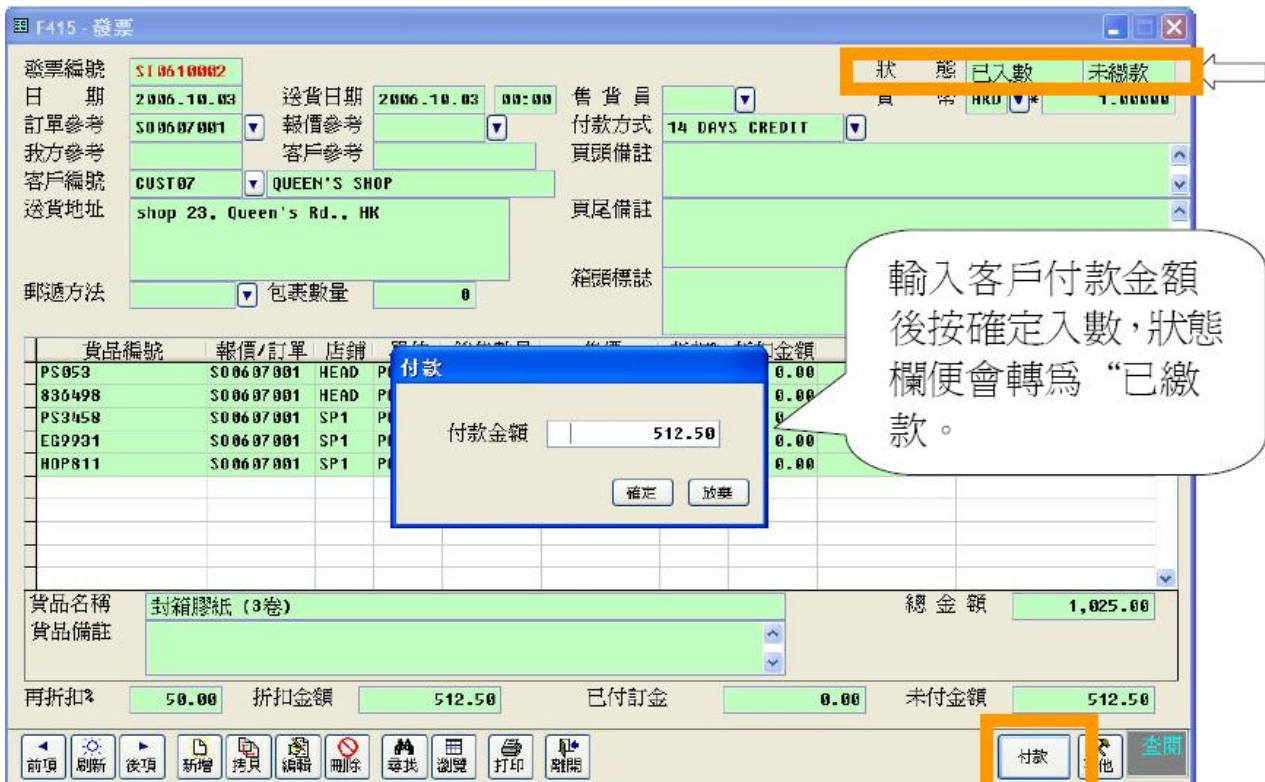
F415 - 發票

發票編號 SI0610002
日期 2006.10.03
送貨日期 2006.10.03 00:00
售貨員
訂單參考 SO0607001
報價參考
付款方式 14 DAYS CREDIT
我方參考
客戶參考
頁頭備註
客戶編號 CUST07 QUEEN'S SHOP
送貨地址 shop 23, Queen's Rd., HK
頁尾備註
箱頭標誌
郵遞方法
包裹數量 0

狀態 已入數 未繳款
貨幣 HKD 1.00000

| 貨品編號 | 報價/訂單 | 店舖 | 單位 | 銷售數量 | 售價 | 折扣% | 折扣金額 |
|---|---|---|---|---|---|---|---|
| PS053 | SO0607001 | HEAD | P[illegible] | | | | 0.00 |
| 836498 | SO0607001 | HEAD | P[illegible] | | | | 0.00 |
| PS3458 | SO0607001 | SP1 | P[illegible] | | | | 0 |
| EG9931 | SO0607001 | SP1 | P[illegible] | | | | 0.00 |
| HOP811 | SO0607001 | SP1 | P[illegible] | | | | 0.00 |

付款
付款金額 512.50
確定 放棄

輸入客戶付款金額後按確定入數,狀態欄便會轉爲“已繳款。

貨品名稱 封箱膠紙 (3卷)
貨品備註
總金額 1,025.00
再折扣% 50.00
折扣金額 512.50
已付訂金 0.00
未付金額 512.50

前項 刷新 後項 新增 拷貝 編輯 刪除 尋找 瀏覽 打印 離開 付款 其他 查閱